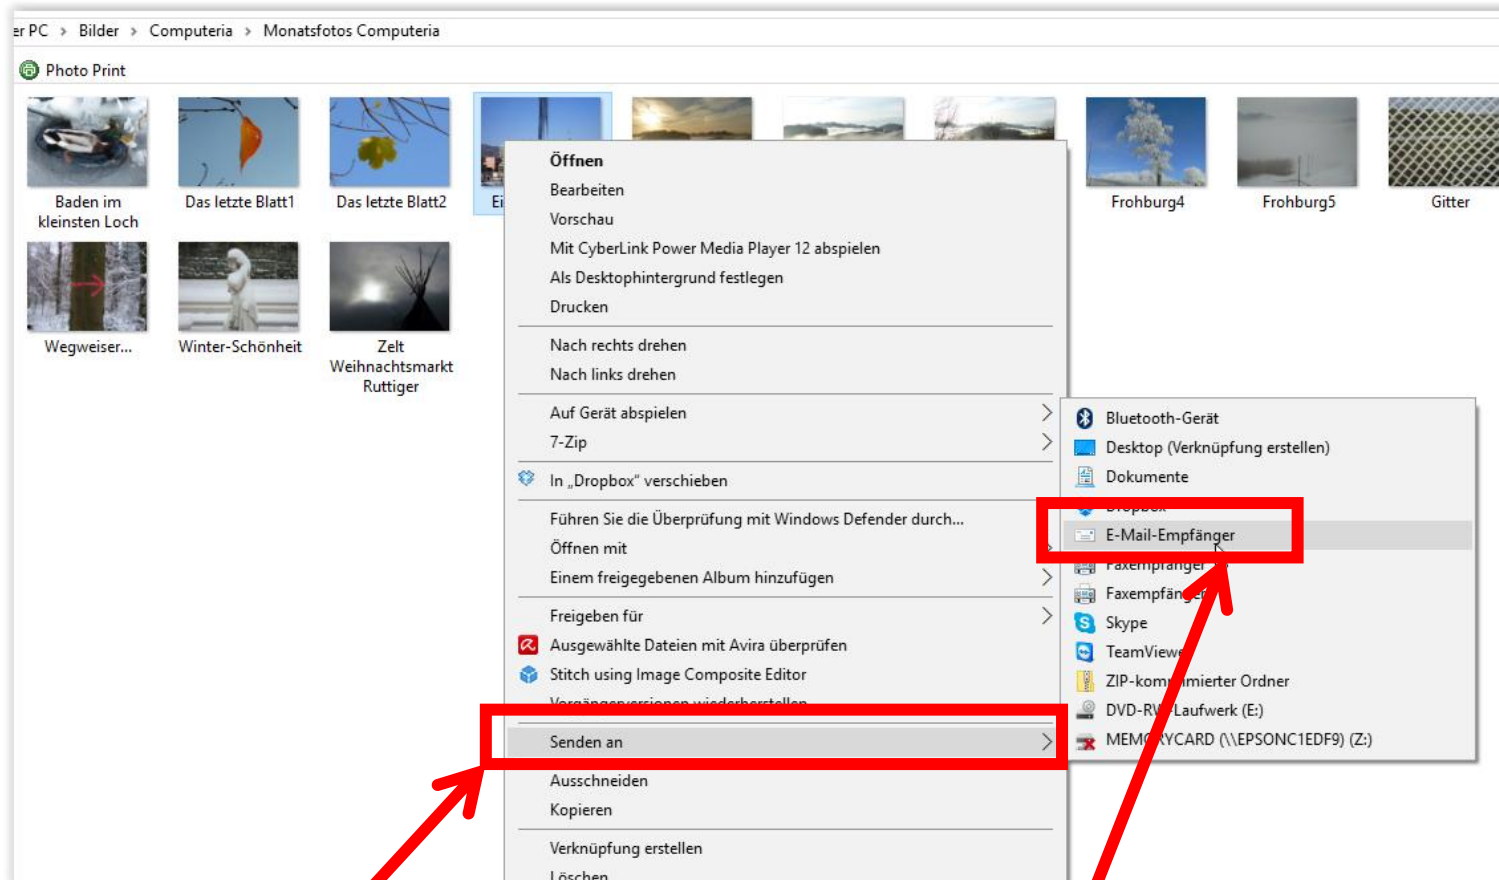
er PC > Bilder > Computeria > Monatsfotos Computeria

Photo Print

Baden im kleinsten Loch
Das letzte Blatt1
Das letzte Blatt2
Ei
Frohburg4
Frohburg5
Gitter
Wegweiser...
Winter-Schönheit
Zelt Weihnachtsmarkt Ruttiger

Öffnen
Bearbeiten
Vorschau
Mit CyberLink Power Media Player 12 abspielen
Als Desktophintergrund festlegen
Drucken
Nach rechts drehen
Nach links drehen
Auf Gerät abspielen
7-Zip
In „Dropbox" verschieben
Führen Sie die Überprüfung mit Windows Defender durch...
Öffnen mit
Einem freigegebenen Album hinzufügen
Freigeben für
Ausgewählte Dateien mit Avira überprüfen
Stitch using Image Composite Editor
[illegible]
Senden an
Ausschneiden
Kopieren
Verknüpfung erstellen
Löschen

Bluetooth-Gerät
Desktop (Verknüpfung erstellen)
Dokumente
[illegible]
E-Mail-Empfänger
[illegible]
Faxempfän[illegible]
Skype
TeamViewe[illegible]
ZIP-kom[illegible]mierter Ordner
DVD-R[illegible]Laufwerk (E:)
MEM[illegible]RYCARD (\\EPSONC1EDF9) (Z:)